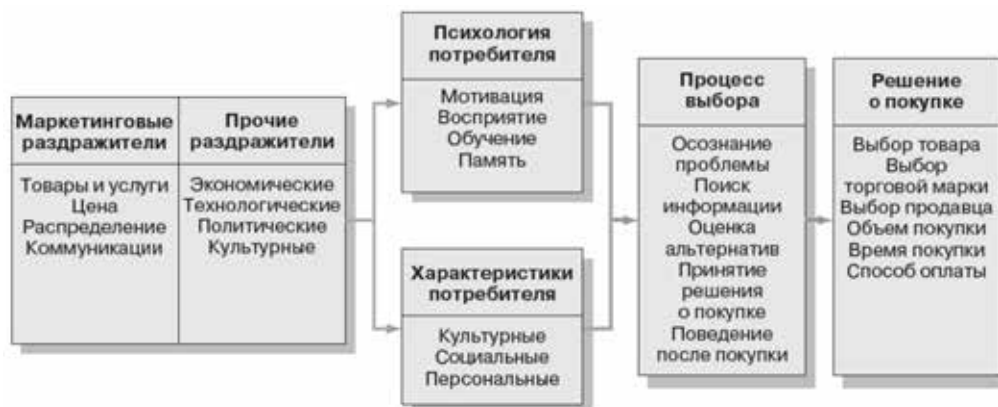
Маркетинговые раздражители

Товары и услуги
Цена
Распределение
Коммуникации

Прочие раздражители

Экономические
Технологические
Политические
Культурные

Психология потребителя

Мотивация
Восприятие
Обучение
Память

Характеристики потребителя

Культурные
Социальные
Персональные

Процесс выбора

Осознание проблемы
Поиск информации
Оценка альтернатив
Принятие решения о покупке
Поведение после покупки

Решение о покупке

Выбор товара
Выбор торговой марки
Выбор продавца
Объем покупки
Время покупки
Способ оплаты